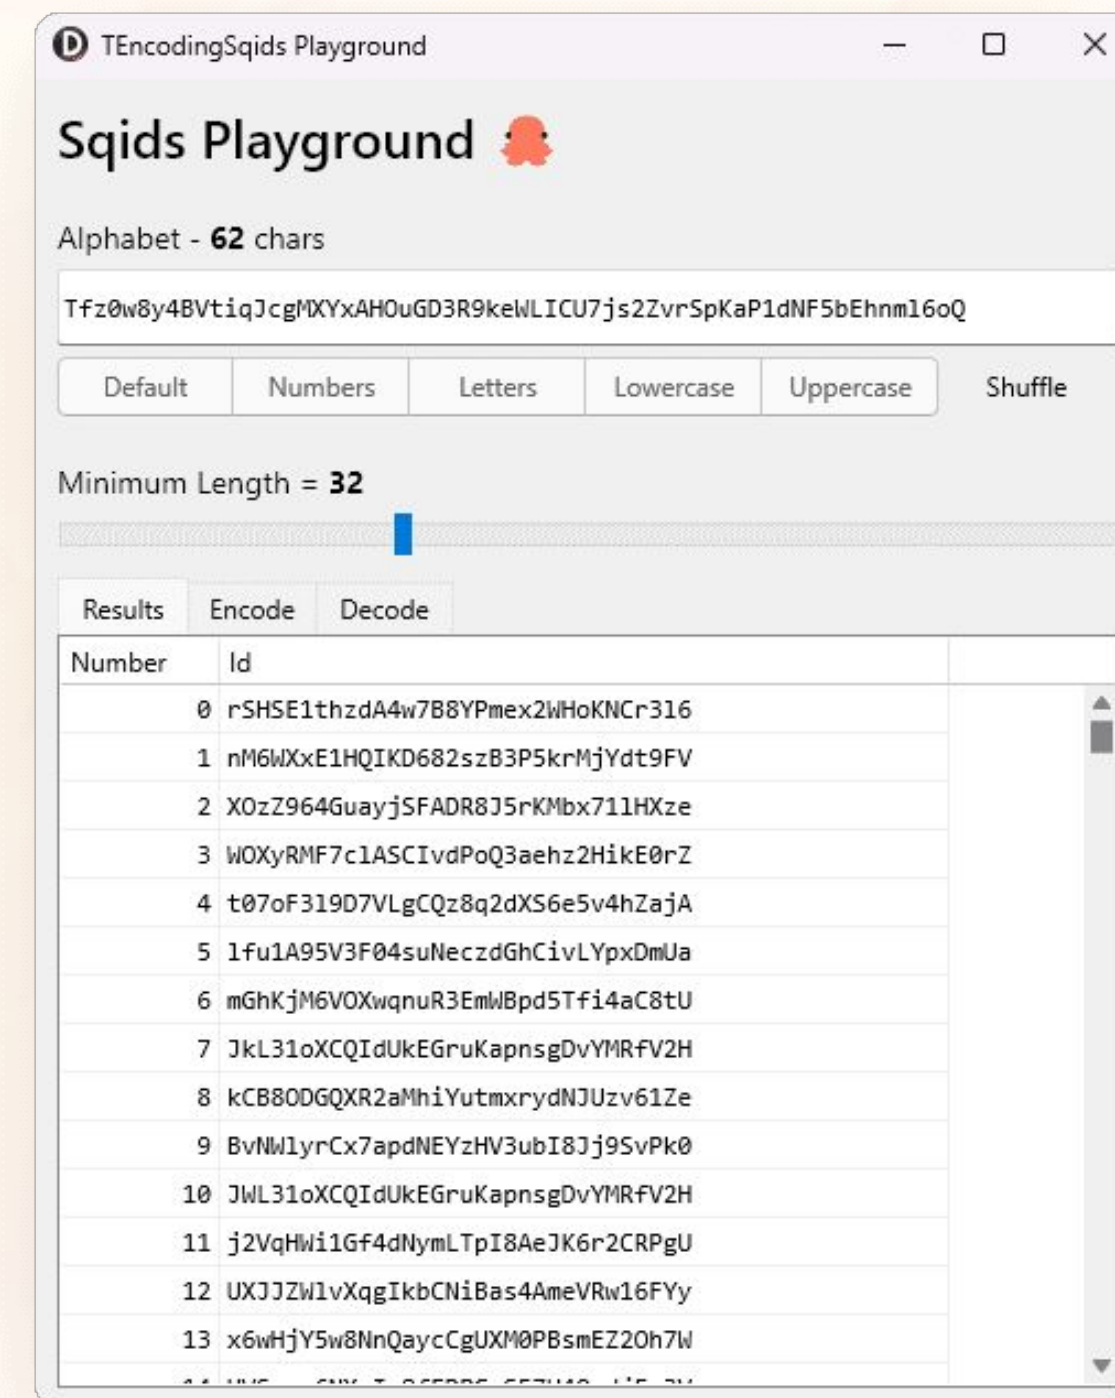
TEncodingSqids Playground

Sqids Playground

Alphabet - **62** chars

Tfz0w8y4BVtiqJcgMXYxAHOuGD3R9keWLICU7js2ZvrSpKaP1dNF5bEhnml6oQ

Default | Numbers | Letters | Lowercase | Uppercase | Shuffle

Minimum Length = **32**

Results | Encode | Decode

| Number | Id |
|---|---|
| 0 | rSHSE1thzdA4w7B8YPmex2WHoKNCr3l6 |
| 1 | nM6WXxE1HQIKD682szB3P5krMjYdt9FV |
| 2 | XOzZ964GuayjSFADR8J5rKMbx71lHXze |
| 3 | WOXyRMF7clASCIvdPoQ3aehz2HikE0rZ |
| 4 | t07oF319D7VLgCQz8q2dXS6e5v4hZajA |
| 5 | 1fu1A95V3F04suNeczdGhCivLYpxDmUa |
| 6 | mGhKjM6VOXwqnuR3EmWBpd5Tfi4aC8tU |
| 7 | JkL31oXCQIdUkEGruKapnsgDvYMRfV2H |
| 8 | kCB8ODGQXR2aMhiYutmxrydNJUzv61Ze |
| 9 | BvNWlyrCx7apdNEYzHV3ubI8Jj9SvPk0 |
| 10 | JWL31oXCQIdUkEGruKapnsgDvYMRfV2H |
| 11 | j2VqHWi1Gf4dNymLTpI8AeJK6r2CRPgU |
| 12 | UXJJZWlvXqgIkbCNiBas4AmeVRw16FYy |
| 13 | x6wHjY5w8NnQaycCgUXM0PBsmEZ2Oh7W |
| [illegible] | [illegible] |